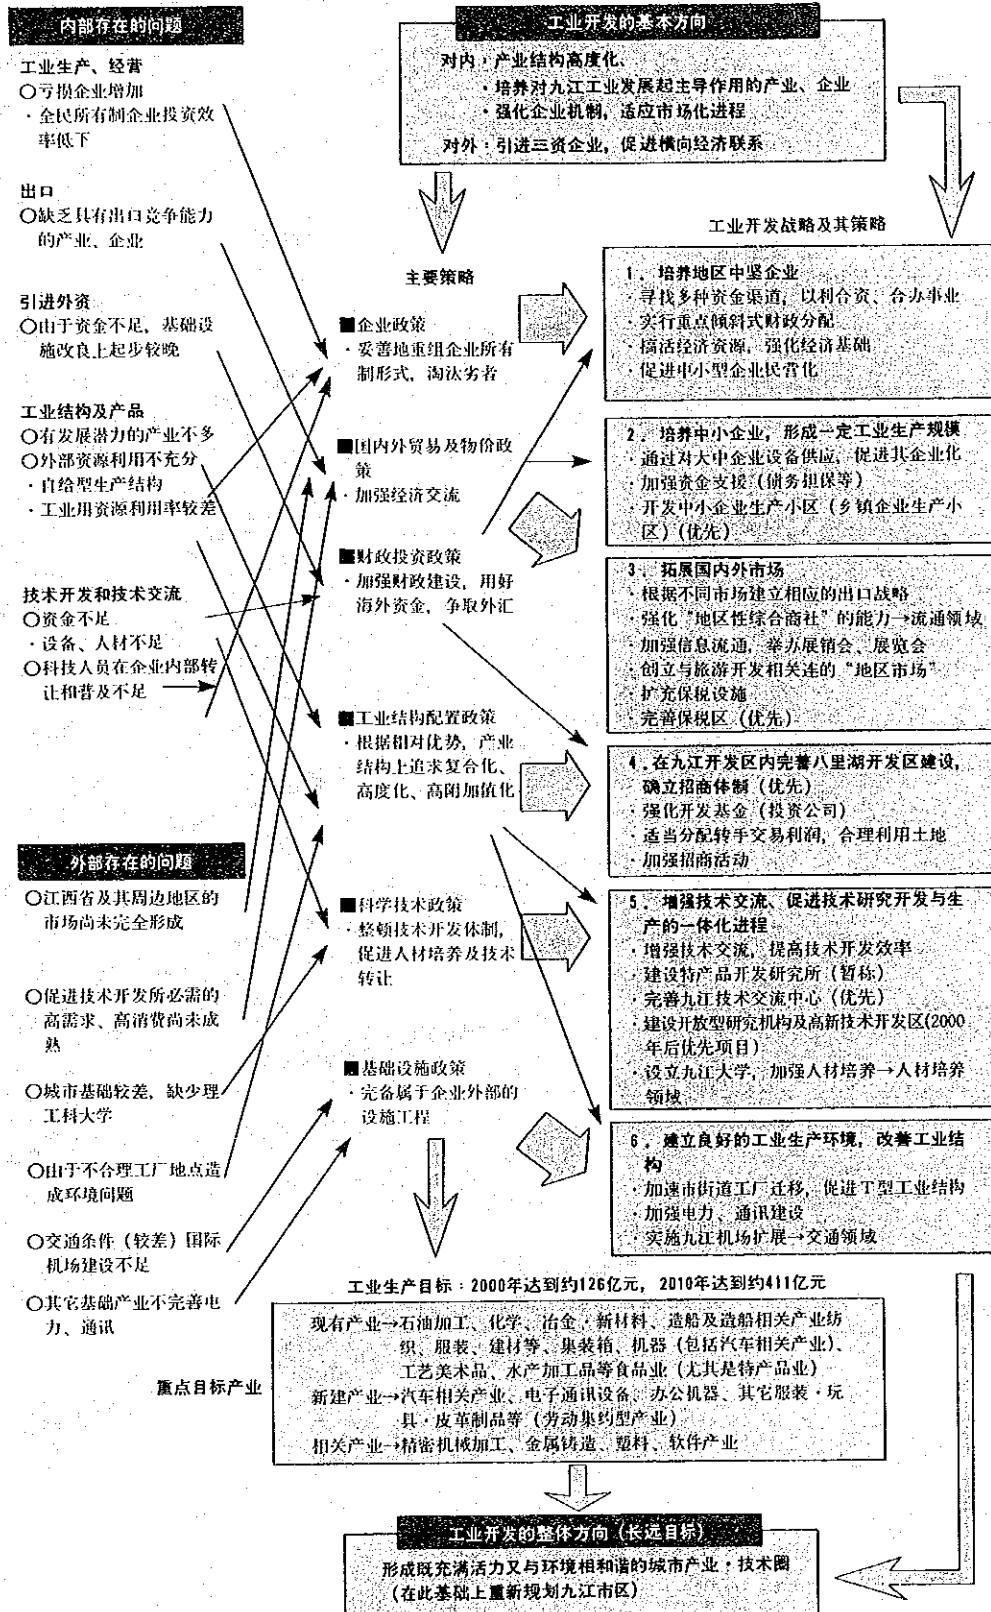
内部存在的问题

工业生产、经营
〇亏损企业增加
· 全民所有制企业投资效率低下

出口
〇缺乏具有出口竞争能力的产业、企业

引进外资
〇由于资金不足，基础设施改良上起步较晚

工业结构及产品
〇有发展潜力的产业不多
〇外部资源利用不充分
· 自给型生产结构
· 工业用资源利用率较差

技术开发和技术交流
〇资金不足
· 设备、人材不足
〇科技人员在企业内部转让和普及不足

外部存在的问题

〇江西省及其周边地区的市场尚未完全形成

〇促进技术开发所必需的高需求、高消费尚未成熟

〇城市基础较差，缺少理工科大学

〇由于不合理工厂地点造成环境问题

〇交通条件（较差）国际机场建设不足

〇其它基础产业不完善电力、通讯

工业开发的基本方向

对内：产业结构高度化
· 培养对九江工业发展起主导作用的产业、企业
· 强化企业机制，适应市场化进程
对外：引进三资企业，促进横向经济联系

主要策略

■企业政策
· 妥善地重组企业所有制形式，淘汰劣者

■国内外贸易及物价政策
· 加强经济交流

■财政投资政策
· 加强财政建设，用好海外资金，争取外汇

■工业结构配置政策
· 根据相对优势，产业结构上追求复合化、高度化、高附加值化

■科学技术政策
· 整顿技术开发体制，促进人材培养及技术转让

■基础设施政策
· 完备属于企业外部的设施工程

工业开发战略及其策略

1．培养地区中坚企业
· 寻找多种资金渠道，以利合资、合办事业
· 实行重点倾斜式财政分配
· 搞活经济资源，强化经济基础
· 促进中小型企业民营化

2．培养中小企业，形成一定工业生产规模
· 通过对大中企业设备供应，促进其企业化
· 加强资金支援（债务担保等）
· 开发中小企业生产小区（乡镇企业生产小区）（优先）

3．拓展国内外市场
· 根据不同市场建立相应的出口战略
· 强化“地区性综合商社”的能力→流通领域
· 加强信息流通，举办展销会、展览会
· 创立与旅游开发相关连的“地区市场”
· 扩充保税设施
· 完善保税区（优先）

4．在九江开发区内完善八里湖开发区建设，确立招商体制（优先）
· 强化开发基金（投资公司）
· 适当分配转手交易利润，合理利用土地
· 加强招商活动

5．增强技术交流，促进技术研究开发与生产的一体化进程
· 增强技术交流，提高技术开发效率
· 建设特产品开发研究所（暂称）
· 完善九江技术交流中心（优先）
· 建设开放型研究机构及高新技术开发区(2000年后优先项目)
· 设立九江大学，加强人材培养→人材培养领域

6．建立良好的工业生产环境，改善工业结构
· 加速市街道工厂迁移，促进T型工业结构
· 加强电力、通讯建设
· 实施九江机场扩展→交通领域

工业生产目标：2000年达到约126亿元，2010年达到约411亿元

重点目标产业

现有产业→石油加工、化学、冶金、新材料、造船及造船相关产业纺织、服装、建材等、集装箱、机器（包括汽车相关产业）、工艺美术品、水产加工品等食品业（尤其是特产品业）
新建产业→汽车相关产业、电子通讯设备、办公机器、其它服装·玩具·皮革制品等（劳动集约型产业）
相关产业→精密机械加工、金属铸造、塑料、软件产业

工业开发的整体方向（长远目标）
形成既充满活力又与环境相和谐的城市产业·技术圈
（在此基础上重新规划九江市区）